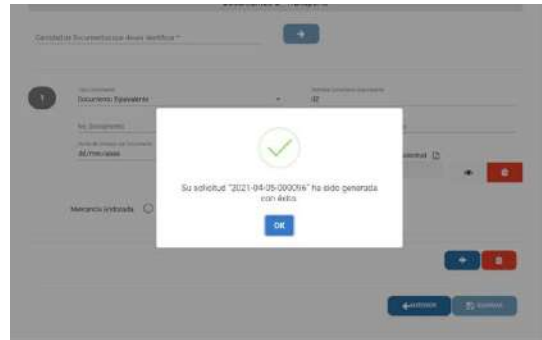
Cantidad de Documentos que desea Modificar *

1

Documento Equivalente

02

No. Documento

dd/mm/aaaa

Mercancía Embarcada

Su solicitud "2021-04-05-000056" ha sido generada con éxito.

OK

Anterior

Guardar